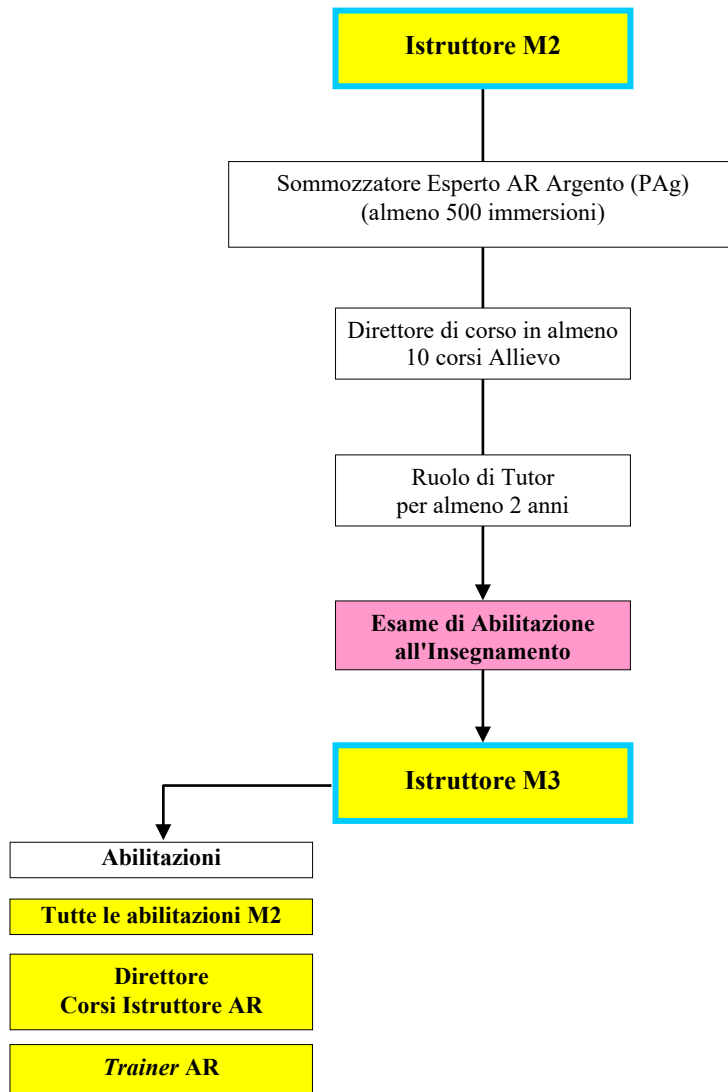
Istruttore M2

Sommozzatore Esperto AR Argento (PAg)
(almeno 500 immersioni)

Direttore di corso in almeno 10 corsi Allievo

Ruolo di Tutor per almeno 2 anni

Esame di Abilitazione all'Insegnamento

Istruttore M3

Abilitazioni

Tutte le abilitazioni M2

Direttore
Corsi Istruttore AR

Trainer AR